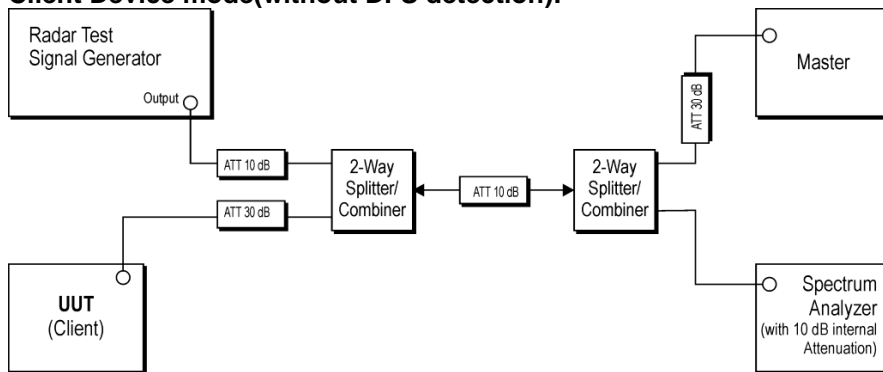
Client Device mode(without DFS detection):

Radar Test Signal Generator

Output

Master

ATT 30 dB

ATT 10 dB

ATT 30 dB

2-Way Splitter/ Combiner

ATT 10 dB

2-Way Splitter/ Combiner

UUT (Client)

Spectrum Analyzer (with 10 dB internal Attenuation)